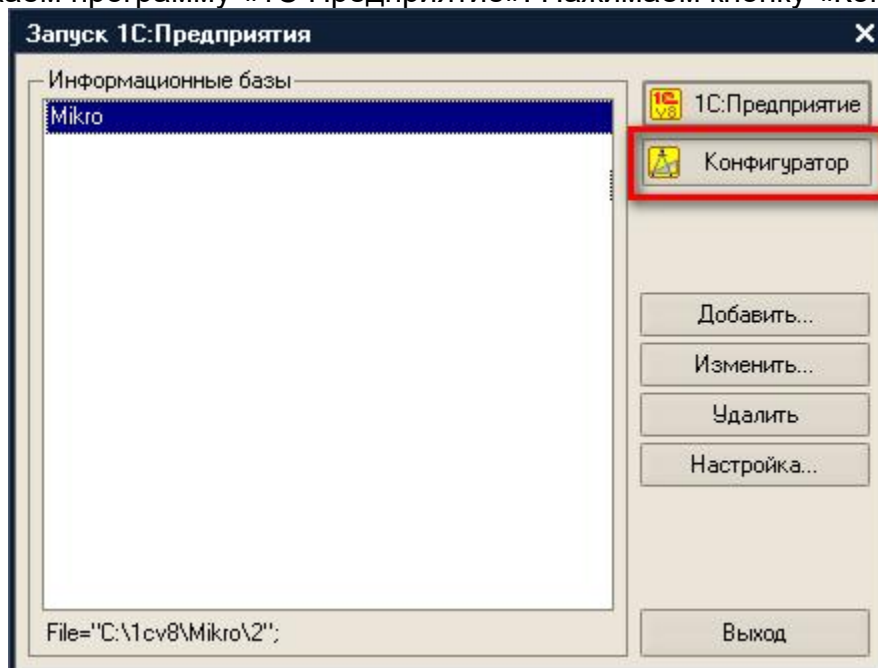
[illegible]аем программу «1С Предприятие». Нажимаем кнопку «Ко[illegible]

Запуск 1С:Предприятия

Информационные базы

Mikro

1С:Предприятие

Конфигуратор

Добавить...

Изменить...

Удалить

Настройка...

File="C:\1cv8\Mikro\2";

Выход